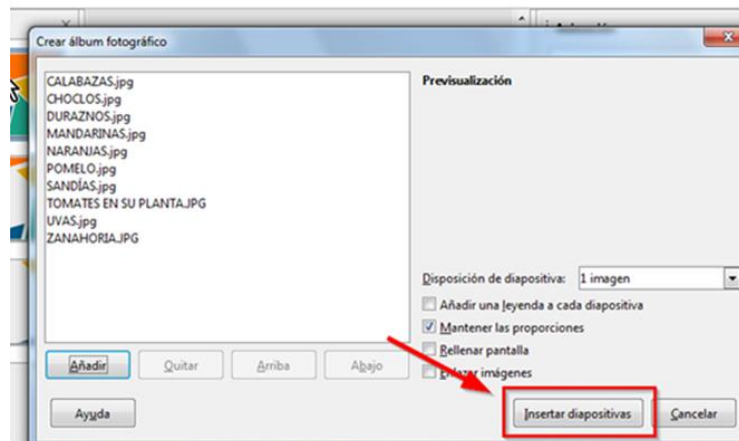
Crear álbum fotográfico

CALABAZAS.jpg
CHOCLOS.jpg
DURAZNOS.jpg
MANDARINAS.jpg
NARANJAS.jpg
POMELO.jpg
SANDÍAS.jpg
TOMATES EN SU PLANTA.JPG
UVAS.jpg
ZANAHORIA.JPG

Previsualización

Disposición de diapositiva: 1 imagen

Añadir una leyenda a cada diapositiva

Mantener las proporciones

Rellenar pantalla

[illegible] imágenes

Añadir

Quitar

Arriba

Abajo

Ayuda

Insertar diapositivas

Cancelar